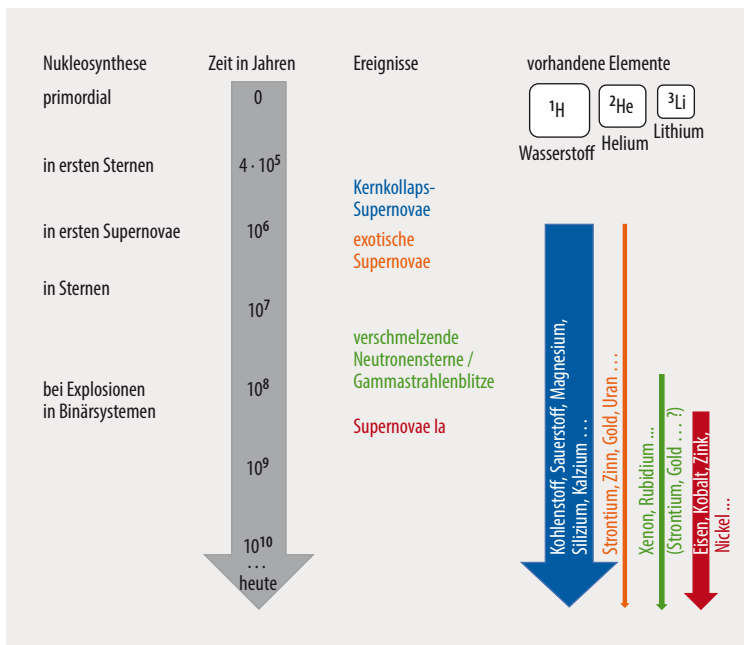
Nukleosynthese

primordial

in ersten Sternen

in ersten Supernovae

in Sternen

bei Explosionen in Binärsystemen

Zeit in Jahren

0

$4 \cdot 10^5$

$10^6$

$10^7$

$10^8$

$10^9$

$10^{10}$

…

heute

Ereignisse

Kernkollaps-Supernovae

exotische Supernovae

verschmelzende Neutronensterne / Gammastrahlenblitze

Supernovae Ia

vorhandene Elemente

$^1$H

Wasserstoff

$^2$He

Helium

$^3$Li

Lithium

Kohlenstoff, Sauerstoff, Magnesium, Silizium, Kalzium …

Strontium, Zinn, Gold, Uran …

Xenon, Rubidium … (Strontium, Gold … ?)

Eisen, Kobalt, Zink, Nickel …